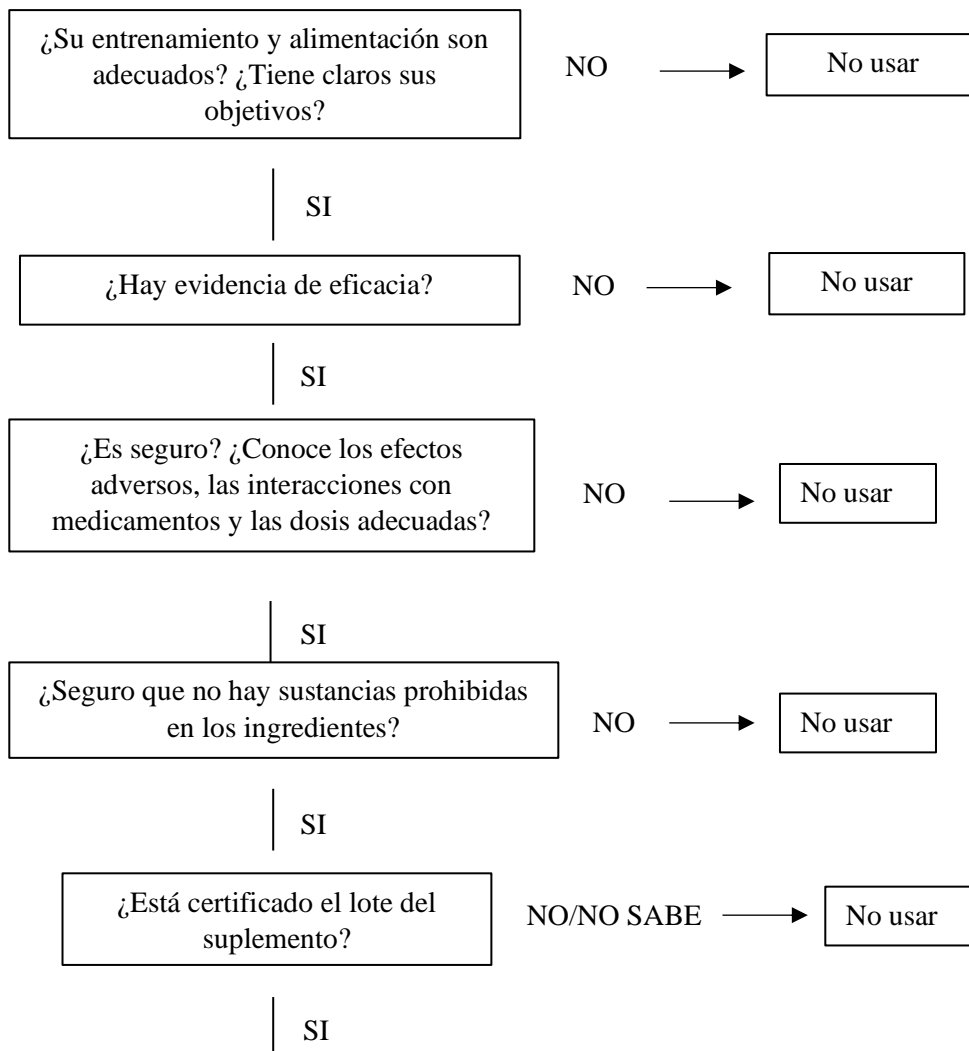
¿Su entrenamiento y alimentación son adecuados? ¿Tiene claros sus objetivos?

NO

No usar

SI

¿Hay evidencia de eficacia?

NO

No usar

SI

¿Es seguro? ¿Conoce los efectos adversos, las interacciones con medicamentos y las dosis adecuadas?

NO

No usar

SI

¿Seguro que no hay sustancias prohibidas en los ingredientes?

NO

No usar

SI

¿Está certificado el lote del suplemento?

NO/NO SABE

No usar

SI